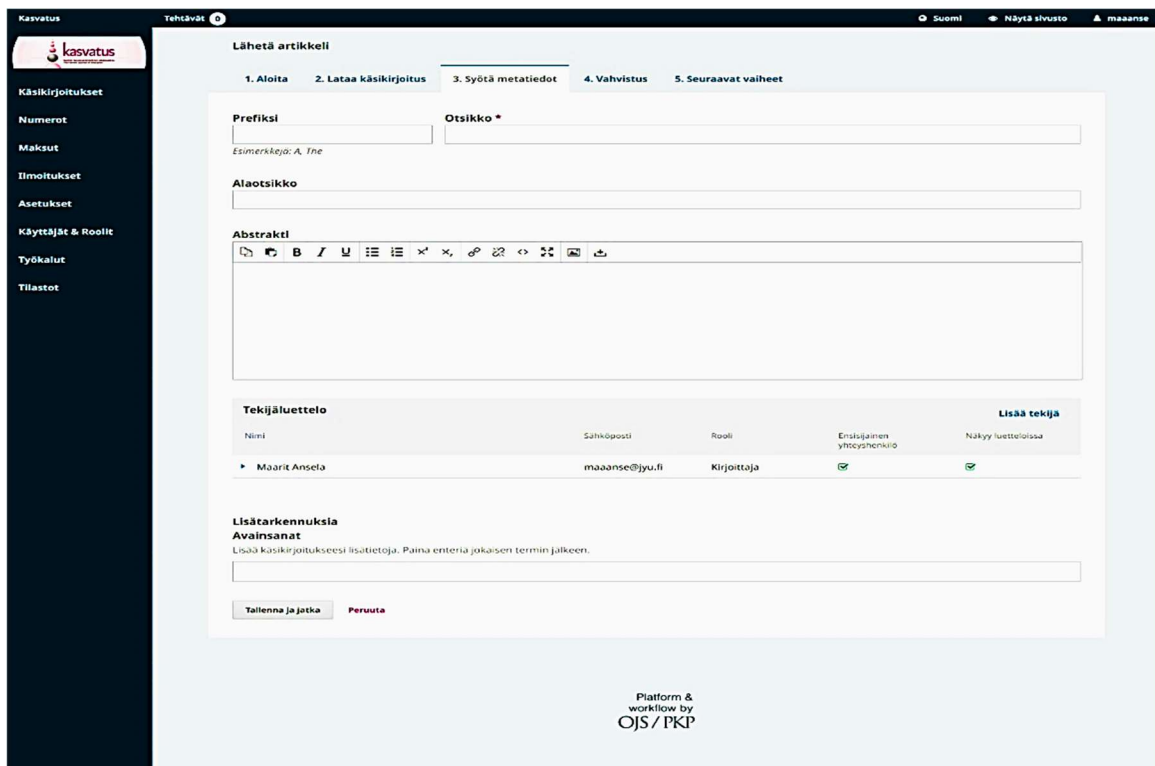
Kasvatus

Tehtävät 0

Suomi

Näytä sivusto

maaanse

kasvatus

Käsikirjoitukset

Numerot

Maksut

Ilmoitukset

Asetukset

Käyttäjät & Roolit

Työkalut

Tilastot

Lähetä artikkeli

1. Aloita
2. Lataa käsikirjoitus
3. Syötä metatiedot
4. Vahvistus
5. Seuraavat vaiheet

Prefiksi

Esimerkkejä: A, The

Otsikko *

Alaotsikko

Abstrakti

Tekijäluettelo

Lisää tekijä

| Nimi | Sähköposti | Rooli | Ensisijainen yhteyshenkilö | Näkyy luetteloissa |
|---|---|---|---|---|
| Maarit Ansela | maaanse@jyu.fi | Kirjoittaja | ✓ | ✓ |

Lisätarkennuksia

Avainsanat

Lisää käsikirjoitukseesi lisätietoja. Paina enteriä jokaisen termin jälkeen.

Tallenna ja jatka

Peruuta

Platform & workflow by OJS / PKP